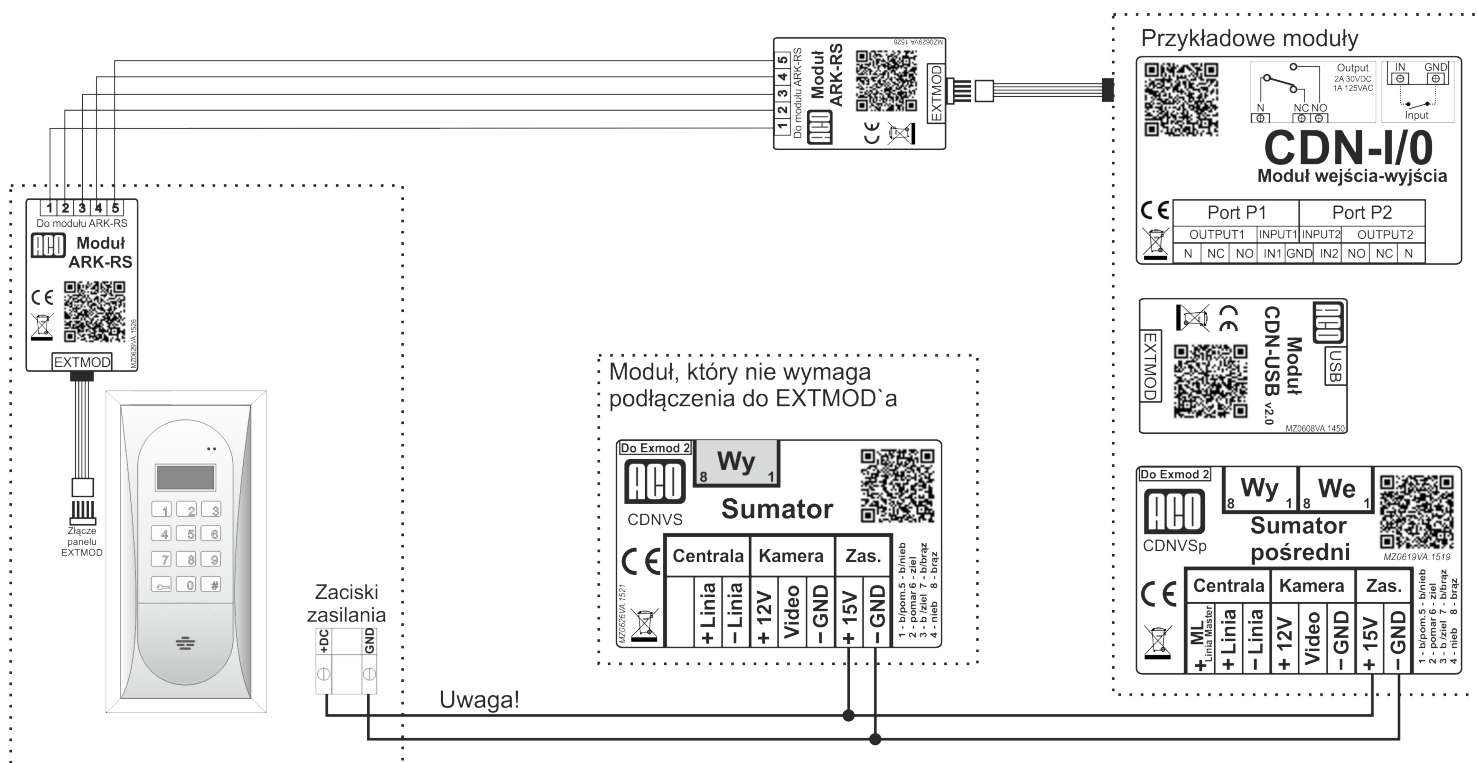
1 2 3 4 5
Do modułu ARK-RS
Moduł ARK-RS
MZ0629VA 1526
EXTMOD

Przykładowe moduły
Output
2A 30VDC
1A 125VAC
N NC NO
IN GND
Input
CDN-I/0
Moduł wejścia-wyjścia

| Port P1 | | | | Port P2 | | | |
|---|---|---|---|---|---|---|---|
| OUTPUT1 | | | INPUT1 | INPUT2 | | OUTPUT2 | |
| N | NC | NO | IN1 | GND | IN2 | NO | NC | N |

1 2 3 4 5
Do modułu ARK-RS
Moduł ARK-RS
MZ0629VA 1526
EXTMOD

Złącze panelu EXTMOD

1 2 3
4 5 6
7 8 9
0 #

Moduł CDN-USB v2.0
USB
EXTMOD
MZ0608VA 1450

Moduł, który nie wymaga podłączenia do EXTMOD`a

Do Exmod 2
Wy
8 1
CDNVS
Sumator
MZ0626VA 1521

| Centrala | | Kamera | | | Zas. | |
|---|---|---|---|---|---|---|
| +Linia | −Linia | +12V | Video | −GND | +15V | −GND |

1 - b/pom. 5 - b/nieb
2 - pomar 6 - ziel
3 - b/ziel 7 - b/brąz
4 - nieb 8 - brąz

Do Exmod 2
Wy
8 1
We
8 1
CDNVSp
Sumator pośredni
MZ0619VA 1519

| Centrala | | | Kamera | | | Zas. | |
|---|---|---|---|---|---|---|---|
| +ML Linia Master | +Linia | −Linia | +12V | Video | −GND | +15V | −GND |

1 - b/pom. 5 - b/nieb
2 - pomar 6 - ziel
3 - b/ziel 7 - b/brąz
4 - nieb 8 - brąz

Zaciski zasilania
+DC
GND

Uwaga!